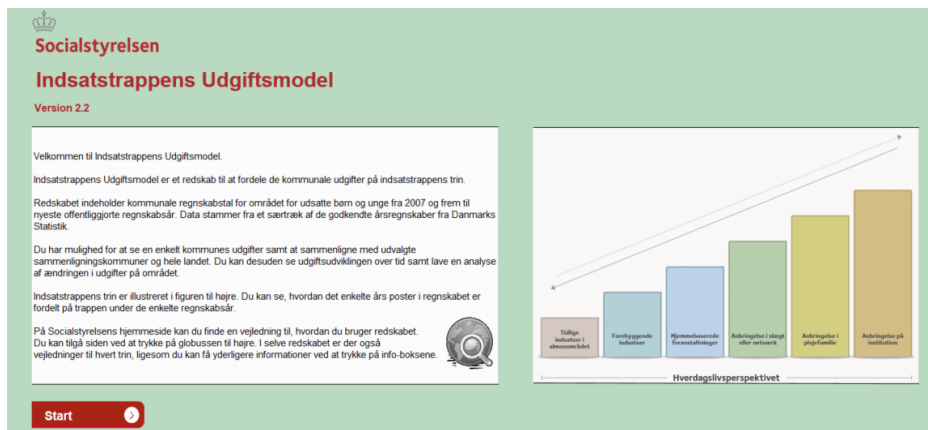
Socialstyrelsen

Indsatstrappens Udgiftsmodel

Version 2.2

Velkommen til Indsatstrappens Udgiftsmodel.

Indsatstrappens Udgiftsmodel er et redskab til at fordele de kommunale udgifter på indsatstrappens trin.

Redskabet indeholder kommunale regnskabstal for området for udsatte børn og unge fra 2007 og frem til nyeste offentliggjorte regnskabsår. Data stammer fra et særtræk af de godkendte årsregnskaber fra Danmarks Statistik.

Du har mulighed for at se en enkelt kommunes udgifter samt at sammenligne med udvalgte sammenligningskommuner og hele landet. Du kan desuden se udgiftsudviklingen over tid samt lave en analyse af ændringen i udgifter på området.

Indsatstrappens trin er illustreret i figuren til højre. Du kan se, hvordan det enkelte års poster i regnskabet er fordelt på trappen under de enkelte regnskabsår.

På Socialstyrelsens hjemmeside kan du finde en vejledning til, hvordan du bruger redskabet. Du kan tilgå siden ved at trykke på globussen til højre. I selve redskabet er der også vejledninger til hvert trin, ligesom du kan få yderligere informationer ved at trykke på info-boksene.

Tidlige indsatser i almenområdet

Forebyggende indsatser

Hjemmebaserede foranstaltninger

Anbringelse i slægt eller netværk

Anbringelse i plejefamilie

Anbringelse på institution

Hverdagslivsperspektivet

Start